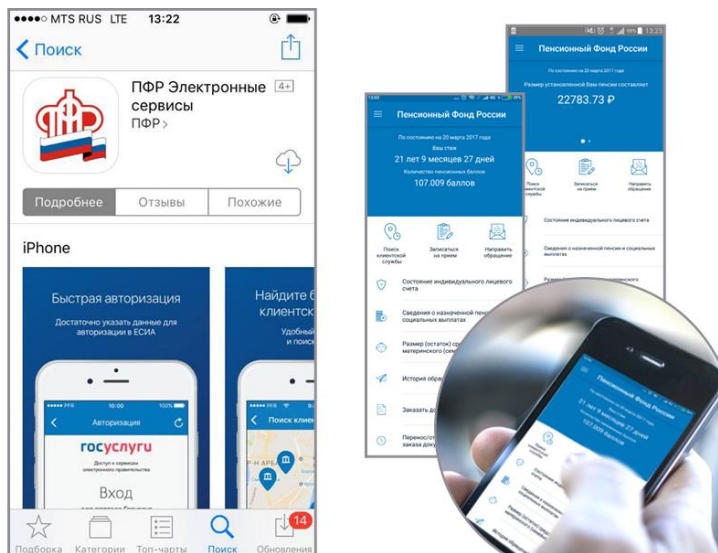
MTS RUS LTE 13:22

Поиск

ПФР Электронные сервисы 4+

ПФР

Подробнее Отзывы Похожие

iPhone

Быстрая авторизация

Достаточно указать данные для авторизации в ЕСИА

Авторизация

госуслуги

Доступ к сервисам электронного правительства

Вход

Найдите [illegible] клиентск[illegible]

Удобный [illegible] и поиск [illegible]

Поиск клиен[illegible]

Подборка Категории Топ-чарты Поиск Обновления 14

Пенсионный Фонд России

По состоянию на 20 марта 2017 года

Размер установленной Вам пенсии составляет

22783.73 ₽

Поиск клиентской службы

Записаться на прием

Направить обращение

Состояние индивидуального лицевого счета

Сведения о назначенной пенсии и социальных выплатах

Пенсионный Фонд России

По состоянию на 20 марта 2017 года

Ваш стаж

21 лет 9 месяцев 27 дней

Количество пенсионных баллов

107.009 баллов

Поиск клиентской службы

Записаться на прием

Направить обращение

Состояние индивидуального лицевого счета

Сведения о назначенной пенс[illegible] социальных выплатах

Размер (остаток) сре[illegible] материнского (сем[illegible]

История обра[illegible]

Заказать до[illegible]

Перенос/от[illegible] заказа доку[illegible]

Пенсионный Фонд России

21 лет 9 месяцев 27 дней

107.009 баллов